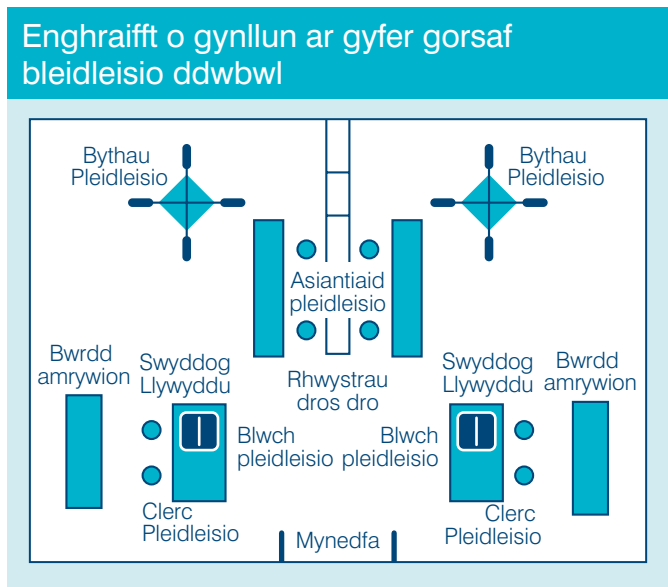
Enghraifft o gynllun ar gyfer gorsaf bleidleisio ddwbwl

Bythau Pleidleisio

Bythau Pleidleisio

Asiantiaid pleidleisio

Bwrdd amrywion

Swyddog Llywyddu

Rhwystrau dros dro

Swyddog Llywyddu

Bwrdd amrywion

Blwch pleidleisio

Blwch pleidleisio

Clerc Pleidleisio

Mynedfa

Clerc Pleidleisio